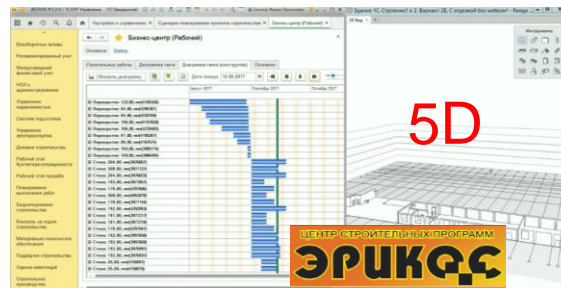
Бизнес-центр (Рабочий)

Основное Файлы

Строительные работы Диаграмма Ганта Диаграмма Ганта (конструктив) Основное

Обновить диаграмму Дата помощи 14.09.2017

Август 2017 Сентябрь 2017 Октябрь 2017

Внеоборотные активы
Регламентированный учет
Международный финансовый учет
НСИ и администрирование
Управление недвижимостью
Сметное нормирование
Управление автотранспортом
Доменное строительство
Рабочий стол бухгалтера-специалиста
Рабочий стол продаж
Планирование выполнения работ
Бюджетирование строительства
Контроль за ходом строительства
Материально-техническое обеспечение
Подрядное строительство
Оценка инвестиций
Строительное производство

5D

ЦЕНТР СТРОИТЕЛЬНЫХ ПРОГРАММ
ЭРИКОС